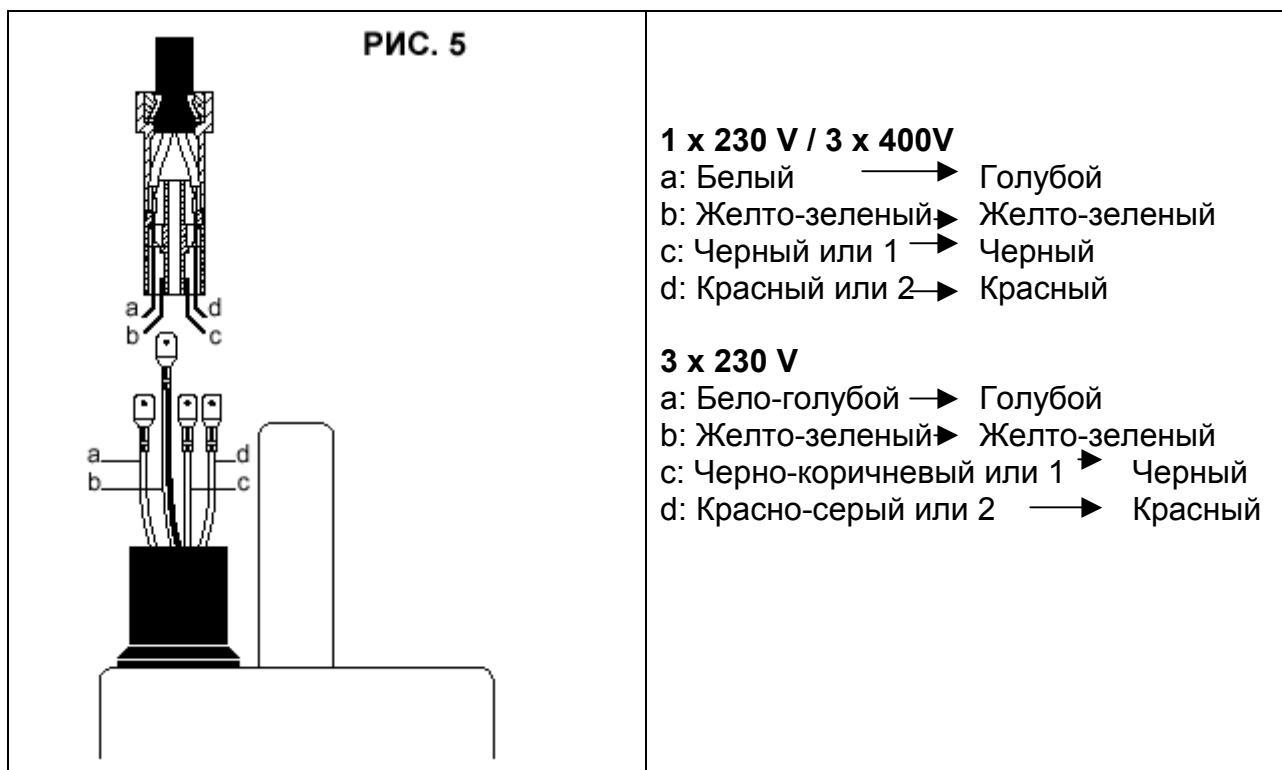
РИС. 5

a d
b c

a d
b c

**1 x 230 V / 3 x 400V**
a: Белый → Голубой
b: Желто-зеленый → Желто-зеленый
c: Черный или 1 → Черный
d: Красный или 2 → Красный

**3 x 230 V**
a: Бело-голубой → Голубой
b: Желто-зеленый → Желто-зеленый
c: Черно-коричневый или 1 → Черный
d: Красно-серый или 2 → Красный